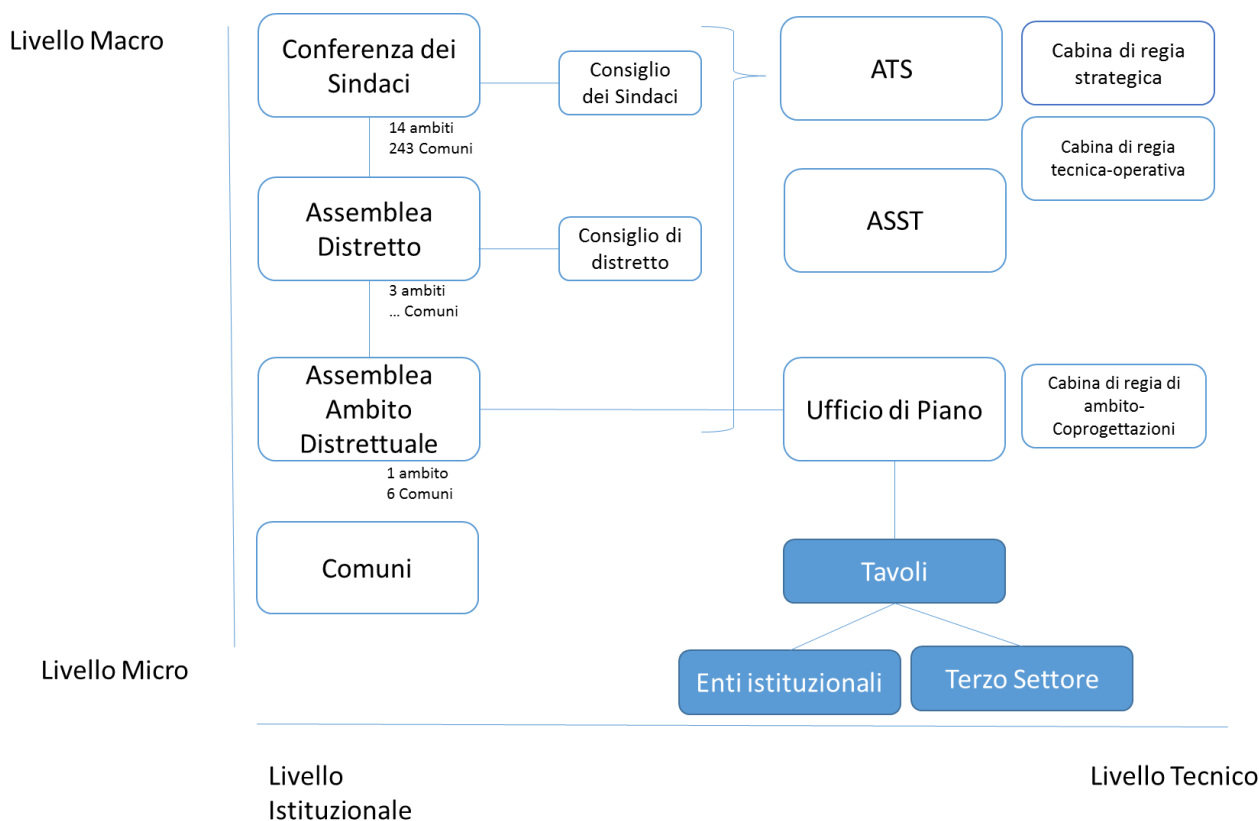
Livello Macro

Conferenza dei Sindaci

Consiglio dei Sindaci

ATS

Cabina di regia strategica

Cabina di regia tecnica-operativa

14 ambiti
243 Comuni

Assemblea Distretto

Consiglio di distretto

ASST

3 ambiti
... Comuni

Assemblea Ambito Distrettuale

Ufficio di Piano

Cabina di regia di ambito-Coprogettazioni

1 ambito
6 Comuni

Comuni

Tavoli

Livello Micro

Enti istituzionali

Terzo Settore

Livello Istituzionale

Livello Tecnico